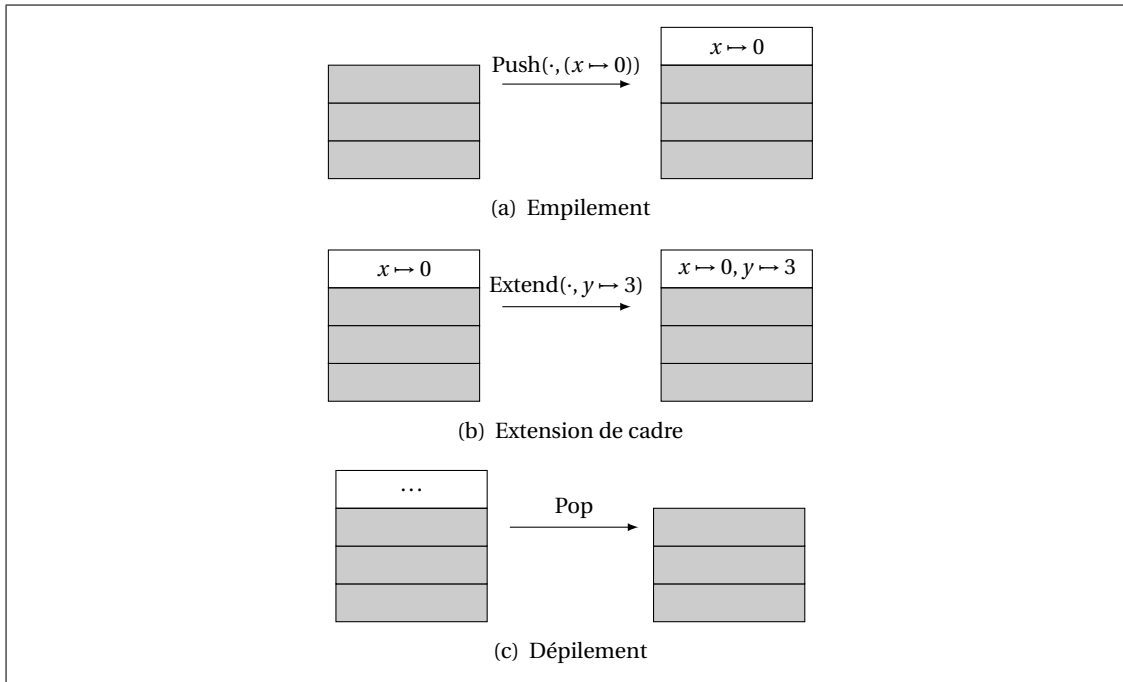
$\text{Push}(\cdot, (x \mapsto 0))$

$x \mapsto 0$

(a) Empilement

$x \mapsto 0$

$\text{Extend}(\cdot, y \mapsto 3)$

$x \mapsto 0, y \mapsto 3$

(b) Extension de cadre

$\ldots$

Pop

(c) Dépilement